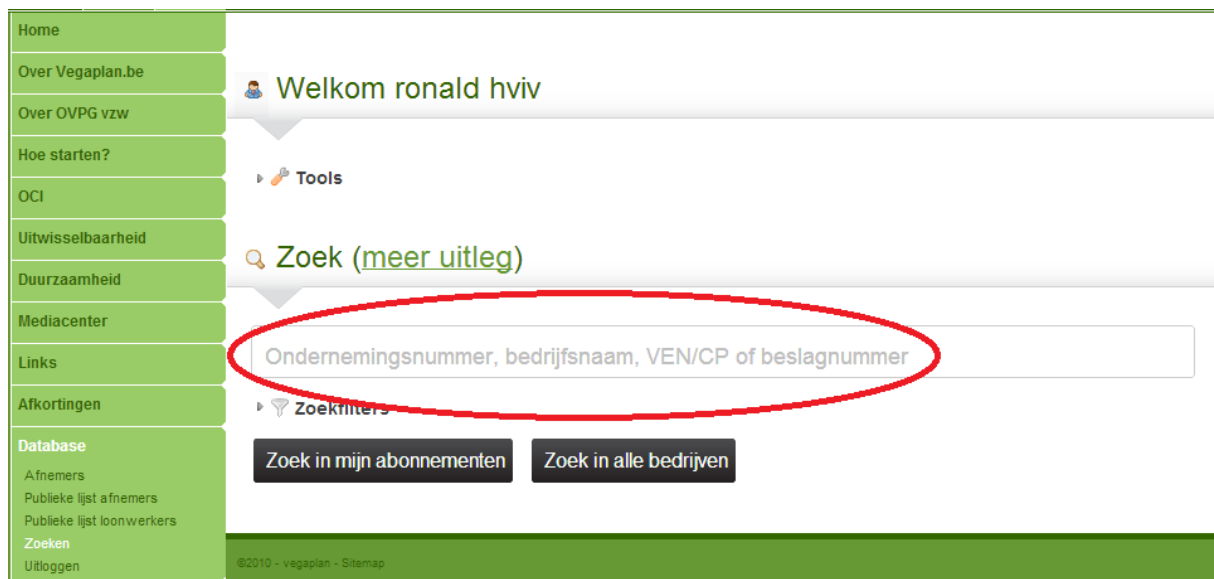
Home
Over Vegaplan.be
Over OVPG vzw
Hoe starten?
OCI
Uitwisselbaarheid
Duurzaamheid
Mediacenter
Links
Afkortingen
Database
Afnemers
Publieke lijst afnemers
Publieke lijst loonwerkers
Zoeken
Uitloggen

Welkom ronald hviv

Tools

Zoek (meer uitleg)

Ondernemingsnummer, bedrijfsnaam, VEN/CP of beslagnummer

Zoekfilters

Zoek in mijn abonnementen
Zoek in alle bedrijven

@2010 - vegaplan - Sitemap